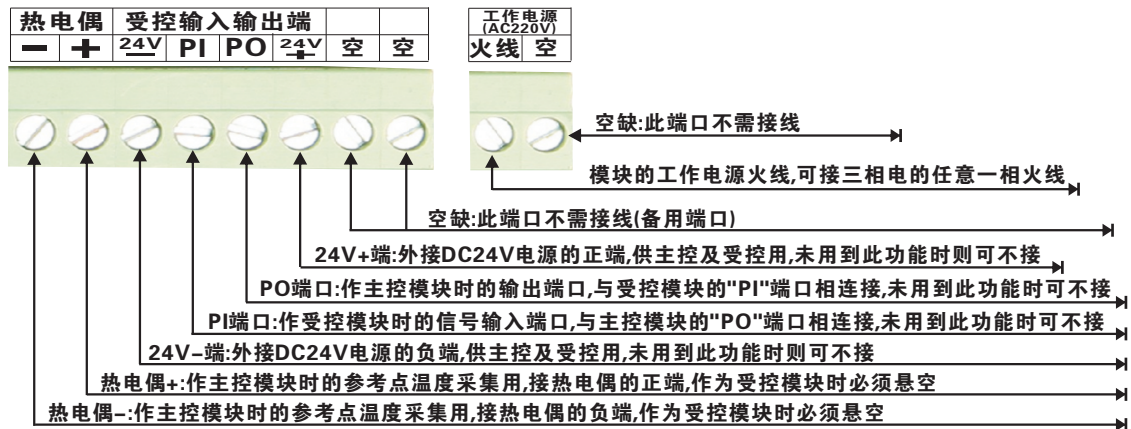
| 热电偶 | | 受控输入输出端 | | | | | |
|---|---|---|---|---|---|---|---|
| − | + | 24V − | PI | PO | 24V + | 空 | 空 |

| 工作电源 (AC220V) | |
|---|---|
| 火线 | 空 |

空缺:此端口不需接线

模块的工作电源火线,可接三相电的任意一相火线

空缺:此端口不需接线(备用端口)

24V+端:外接DC24V电源的正端,供主控及受控用,未用到此功能时则可不接

PO端口:作主控模块时的输出端口,与受控模块的"PI"端口相连接,未用到此功能时可不接

PI端口:作受控模块时的信号输入端口,与主控模块的"PO"端口相连接,未用到此功能时可不接

24V-端:外接DC24V电源的负端,供主控及受控用,未用到此功能时则可不接

热电偶+:作主控模块时的参考点温度采集用,接热电偶的正端,作为受控模块时必须悬空

热电偶-:作主控模块时的参考点温度采集用,接热电偶的负端,作为受控模块时必须悬空